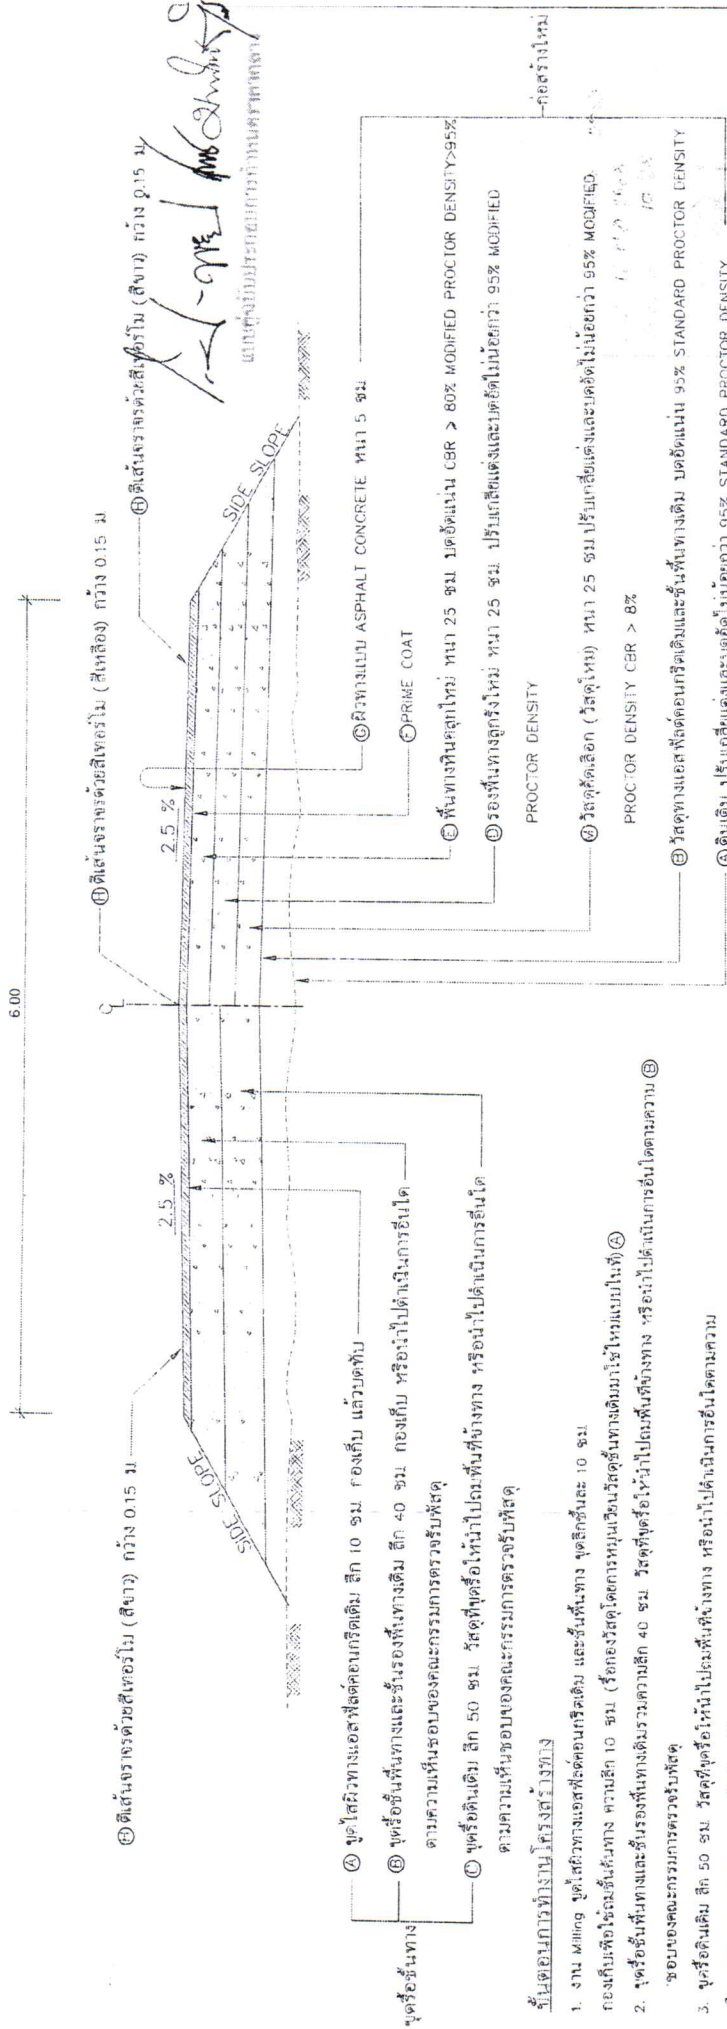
6.00

2.5 %

2.5 %

SIDE SLOPE

SIDE SLOPE

Ⓗ ตีเส้นจราจรด้วยสีเทอร์โม (สีขาว) กว้าง 0.15 ม.

Ⓗ ตีเส้นจราจรด้วยสีเทอร์โม (สีเหลือง) กว้าง 0.15 ม.

Ⓗ ตีเส้นจราจรด้วยสีเทอร์โม (สีขาว) กว้าง 0.15 ม.

Ⓖ ผิวทางแบบ ASPHALT CONCRETE หนา 5 ซม.

Ⓕ PRIME COAT

Ⓔ พื้นทางหินคลุกใหม่ หนา 25 ซม. บดอัดแน่น CBR > 80% MODIFIED PROCTOR DENSITY>95%

Ⓓ รองพื้นทางลูกรังใหม่ หนา 25 ซม. ปรับเกลี่ยแต่งและบดอัดไม่น้อยกว่า 95% MODIFIED PROCTOR DENSITY

Ⓒ วัสดุคัดเลือก (วัสดุใหม่) หนา 25 ซม. ปรับเกลี่ยแต่งและบดอัดไม่น้อยกว่า 95% MODIFIED PROCTOR DENSITY CBR > 8%

Ⓑ วัสดุทางแอสฟัลต์คอนกรีตเดิมและชั้นพื้นทางเดิม บดอัดแน่น 95% STANDARD PROCTOR DENSITY

Ⓐ ดินเดิม ปรับเกลี่ยแต่งและบดอัดไม่น้อยกว่า 95% STANDARD PROCTOR DENSITY

ก่อสร้างใหม่

แบบรูปรายการก่อสร้าง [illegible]

ขุดรื้อชั้นทาง

Ⓐ ขุดไสผิวทางแอสฟัลต์คอนกรีตเดิม ลึก 10 ซม. กองเก็บ แล้วบดทับ

Ⓑ ขุดรื้อชั้นพื้นทางและชั้นรองพื้นทางเดิม ลึก 40 ซม. กองเก็บ หรือนำไปดำเนินการอื่นใด ตามความเห็นชอบของคณะกรรมการตรวจรับพัสดุ

Ⓒ ขุดรื้อดินเดิม ลึก 50 ซม. วัสดุที่ขุดรื้อให้นำไปถมพื้นที่ข้างทาง หรือนำไปดำเนินการอื่นใด ตามความเห็นชอบของคณะกรรมการตรวจรับพัสดุ

ขั้นตอนการทำงานโครงสร้างทาง

1. งาน Milling ขุดไสผิวทางแอสฟัลต์คอนกรีตเดิม และชั้นพื้นทาง ขุดลึกชั้นละ 10 ซม. กองเก็บเพื่อใช้ถมชั้นพื้นทาง ความลึก 10 ซม. (เรียกกองวัสดุโดยการหมุนเวียนวัสดุชั้นทางเดิมมาใช้ใหม่แบบในที่) Ⓐ

2. ขุดรื้อชั้นพื้นทางและชั้นรองพื้นทางเดิมรวมความลึก 40 ซม. วัสดุที่ขุดรื้อให้นำไปถมพื้นที่ข้างทาง หรือนำไปดำเนินการอื่นใดตามความเห็นชอบของคณะกรรมการตรวจรับพัสดุ Ⓑ

3. ขุดรื้อดินเดิม ลึก 50 ซม. วัสดุที่ขุดรื้อให้นำไปถมพื้นที่ข้างทาง หรือนำไปดำเนินการอื่นใดตามความ